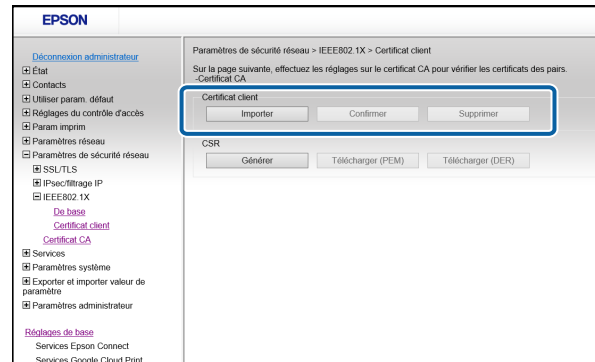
EPSON

Déconnexion administrateur
État
Contacts
Utiliser param. défaut
Réglages du contrôle d'accès
Param imprim
Paramètres réseau
Paramètres de sécurité réseau
SSL/TLS
IPsec/filtrage IP
IEEE802.1X
De base
Certificat client
Certificat CA
Services
Paramètres système
Exporter et importer valeur de paramètre
Paramètres administrateur

Réglages de base
Services Epson Connect
Services Google Cloud Print

Paramètres de sécurité réseau > IEEE802.1X > Certificat client

Sur la page suivante, effectuez les réglages sur le certificat CA pour vérifier les certificats des pairs.
-Certificat CA

Certificat client
Importer
Confirmer
Supprimer

CSR
Générer
Télécharger (PEM)
Télécharger (DER)